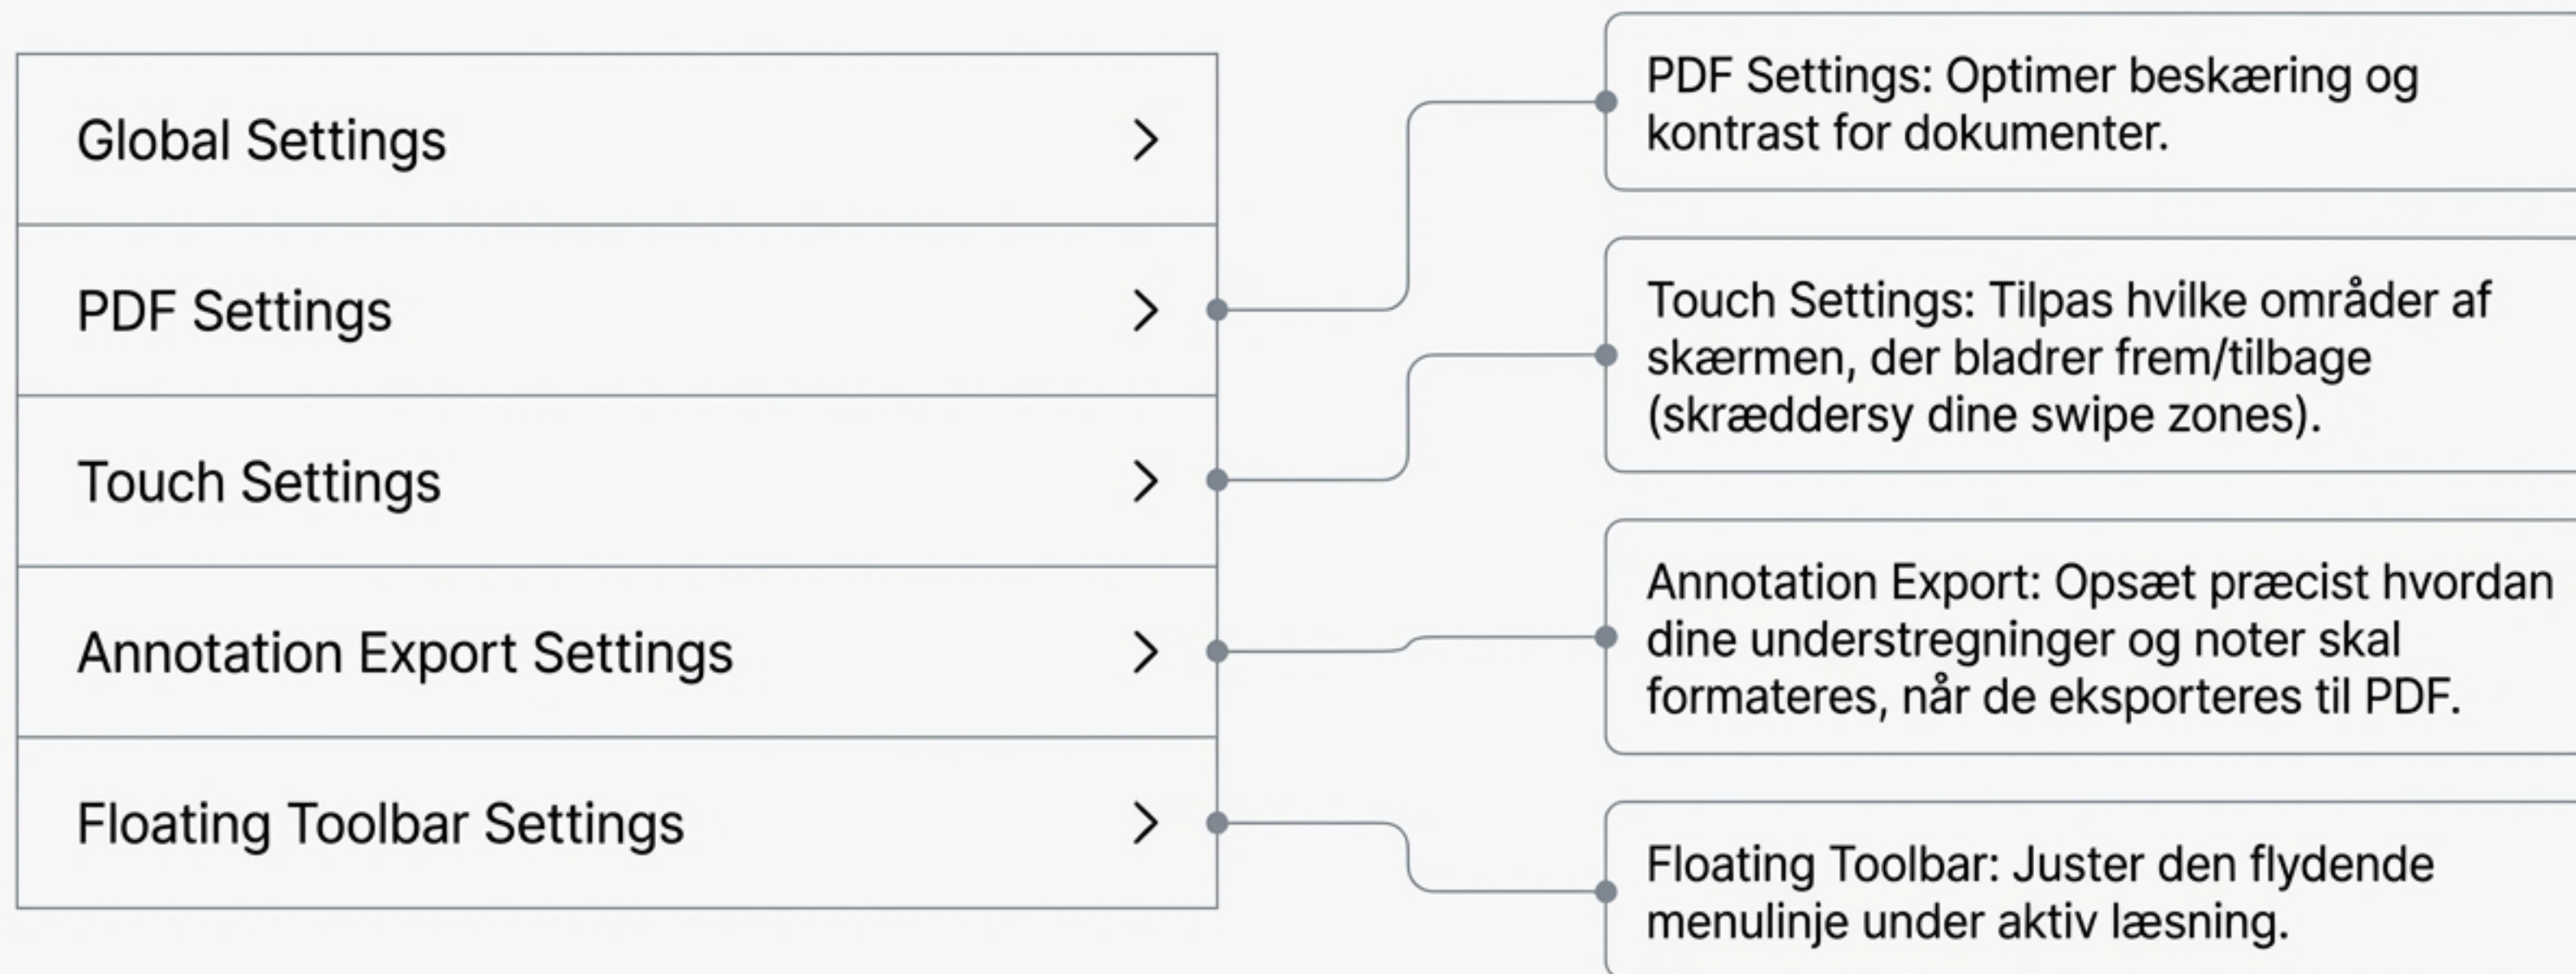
Global Settings

PDF Settings

Touch Settings

Annotation Export Settings

Floating Toolbar Settings

PDF Settings: Optimer beskæring og kontrast for dokumenter.

Touch Settings: Tilpas hvilke områder af skærmen, der bladrer frem/tilbage (skræddersy dine swipe zones).

Annotation Export: Opsæt præcist hvordan dine understregninger og noter skal formateres, når de eksporteres til PDF.

Floating Toolbar: Juster den flydende menulinje under aktiv læsning.